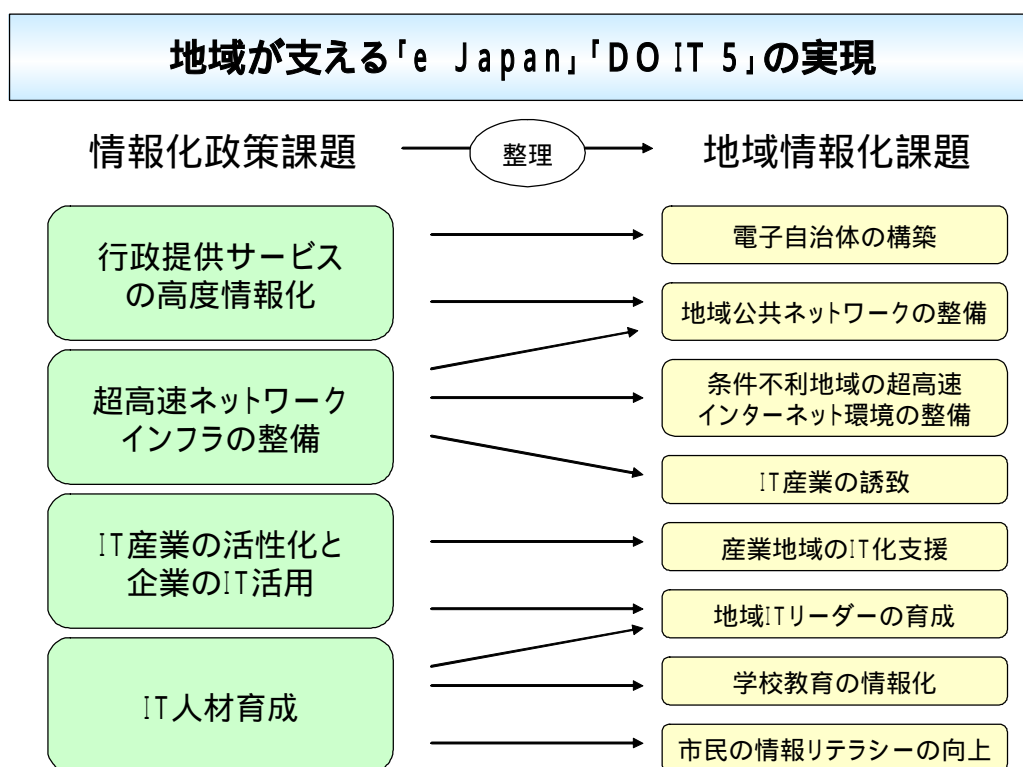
地域が支える「e Japan」「DO IT 5」の実現

情報化政策課題

整理

地域情報化課題

行政提供サービスの高度情報化

超高速ネットワークインフラの整備

IT産業の活性化と企業のIT活用

IT人材育成

電子自治体の構築

地域公共ネットワークの整備

条件不利地域の超高速インターネット環境の整備

IT産業の誘致

産業地域のIT化支援

地域ITリーダーの育成

学校教育の情報化

市民の情報リテラシーの向上